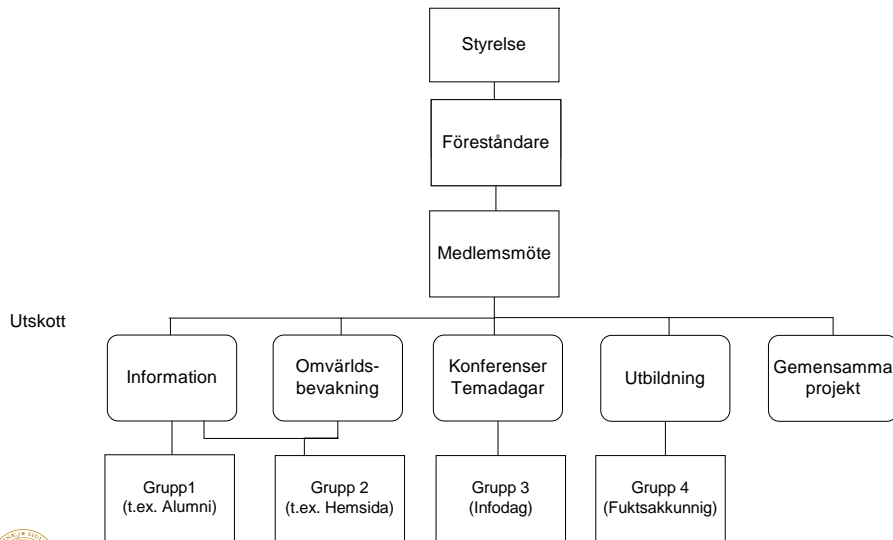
Styrelse

Föreståndare

Medlemsmöte

Utskott

Information

Omvärldsbevakning

Konferenser Temadagar

Utbildning

Gemensamma projekt

Grupp1 (t.ex. Alumni)

Grupp 2 (t.ex. Hemsida)

Grupp 3 (Infodag)

Grupp 4 (Fuktsakkunnig)